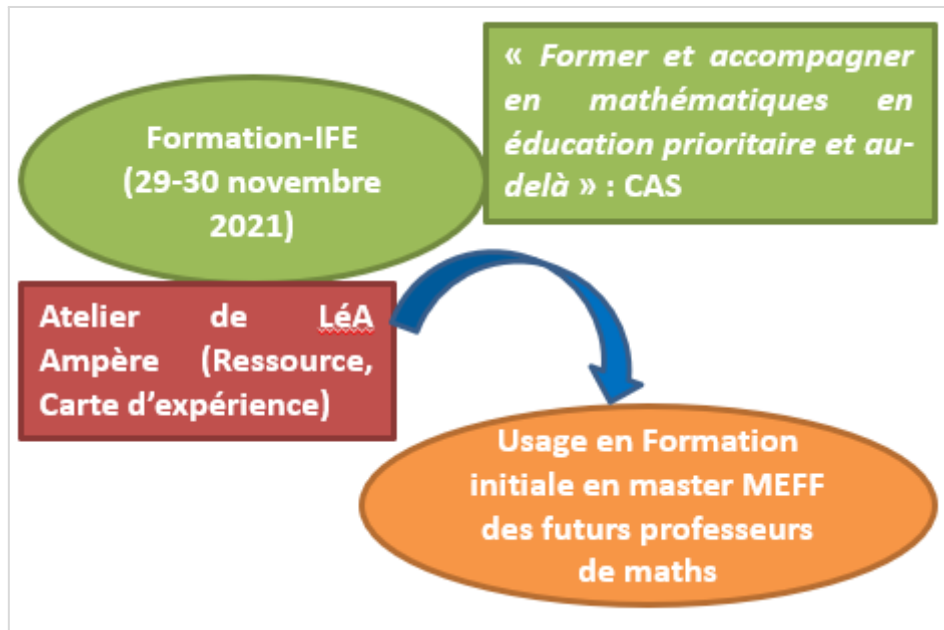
« Former et accompagner en mathématiques en éducation prioritaire et au-delà » : CAS

Formation-IFE (29-30 novembre 2021)

Atelier de LéA Ampère (Ressource, Carte d'expérience)

Usage en Formation initiale en master MEFF des futurs professeurs de maths